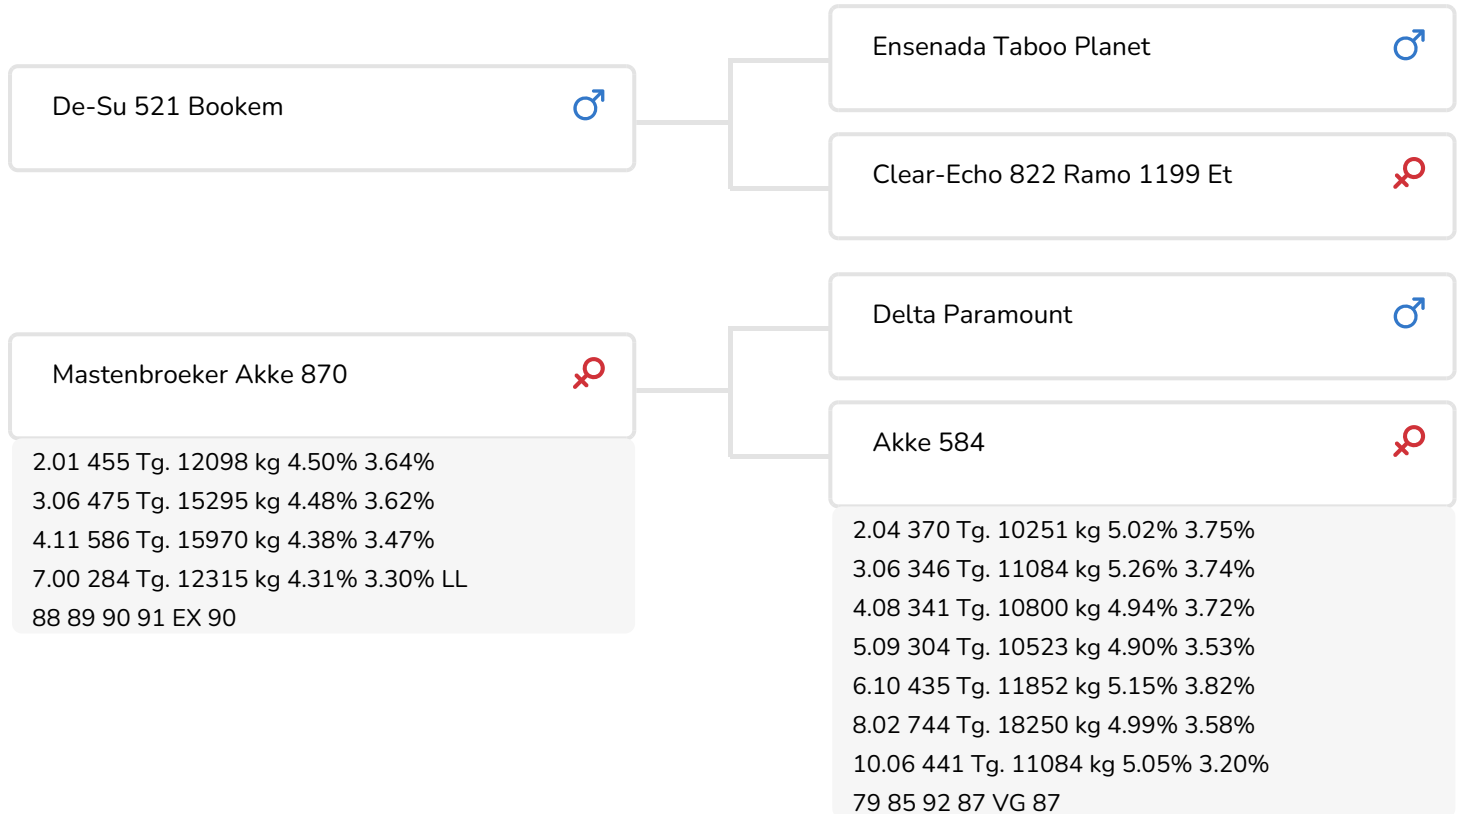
De-Su 521 Bookem

Ensenada Taboo Planet

Clear-Echo 822 Ramo 1199 Et

Mastenbroeker Akke 870

2.01 455 Tg. 12098 kg 4.50% 3.64%
3.06 475 Tg. 15295 kg 4.48% 3.62%
4.11 586 Tg. 15970 kg 4.38% 3.47%
7.00 284 Tg. 12315 kg 4.31% 3.30% LL
88 89 90 91 EX 90

Delta Paramount

Akke 584

2.04 370 Tg. 10251 kg 5.02% 3.75%
3.06 346 Tg. 11084 kg 5.26% 3.74%
4.08 341 Tg. 10800 kg 4.94% 3.72%
5.09 304 Tg. 10523 kg 4.90% 3.53%
6.10 435 Tg. 11852 kg 5.15% 3.82%
8.02 744 Tg. 18250 kg 4.99% 3.58%
10.06 441 Tg. 11084 kg 5.05% 3.20%
79 85 92 87 VG 87